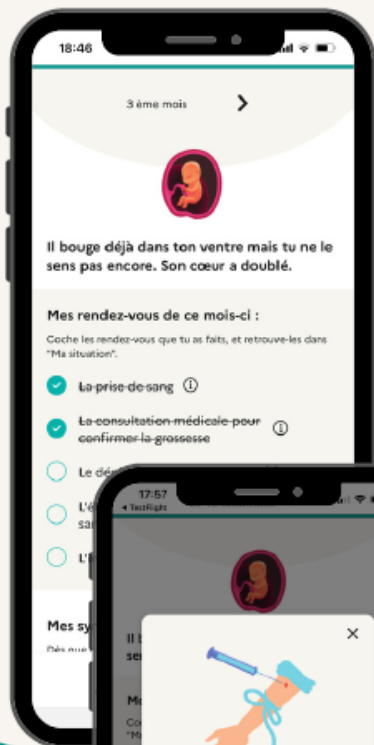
18:46

3 ème mois

Il bouge déjà dans ton ventre mais tu ne le sens pas encore. Son cœur a doublé.

Mes rendez-vous de ce mois-ci :

Coche les rendez-vous que tu as faits, et retrouve-les dans "Ma situation".

~~La prise de sang~~

~~La consultation médicale pour confirmer la grossesse~~

Le dé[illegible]

L'é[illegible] sa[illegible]

L'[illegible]

Mes sy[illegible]

Dès que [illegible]

17:57
◂ TestFlight

Il b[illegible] sen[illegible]

Mo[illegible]

Co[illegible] "M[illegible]

×